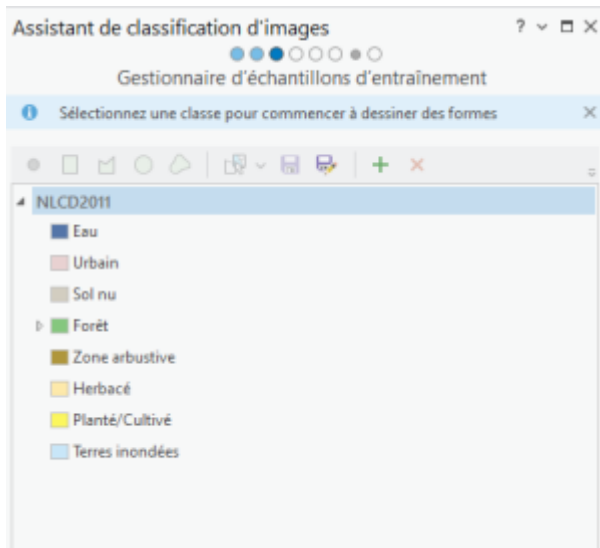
Assistant de classification d'images

? ⌄ ☐ ✕

Gestionnaire d'échantillons d'entraînement

Sélectionnez une classe pour commencer à dessiner des formes

NLCD2011

Eau

Urbain

Sol nu

Forêt

Zone arbustive

Herbacé

Planté/Cultivé

Terres inondées